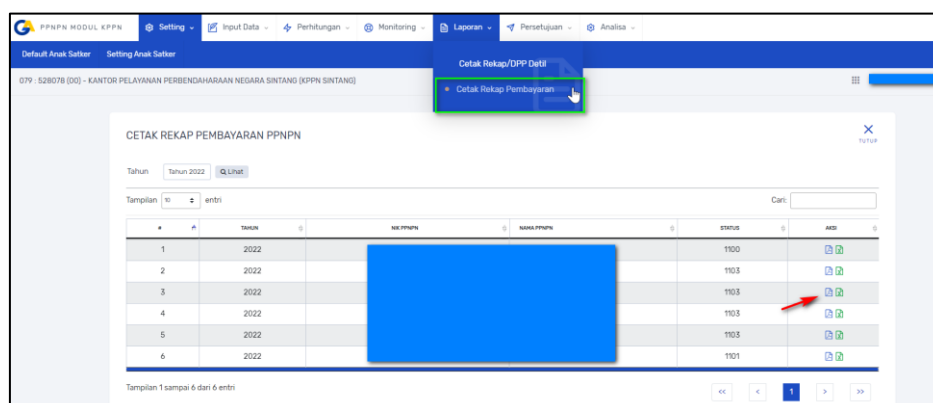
PPNPN MODUL KPPN | Setting | Input Data | Perhitungan | Monitoring | Laporan | Persetujuan | Analisa

Default Anak Satker | Setting Anak Satker

Cetak Rekap/DPP Detil
Cetak Rekap Pembayaran

079 : 528078 (00) - KANTOR PELAYANAN PERBENDAHARAAN NEGARA SINTANG (KPPN SINTANG)

CETAK REKAP PEMBAYARAN PPNPN

TUTUP

Tahun Tahun 2022 Lihat

Tampilan 10 entri

Cari:

| # | TAHUN | NIK PPNPN | NAMA PPNPN | STATUS | AKSI |
|---|---|---|---|---|---|
| 1 | 2022 | | | 1100 | |
| 2 | 2022 | | | 1103 | |
| 3 | 2022 | | | 1103 | |
| 4 | 2022 | | | 1103 | |
| 5 | 2022 | | | 1103 | |
| 6 | 2022 | | | 1101 | |

Tampilan 1 sampai 6 dari 6 entri

<< < 1 > >>